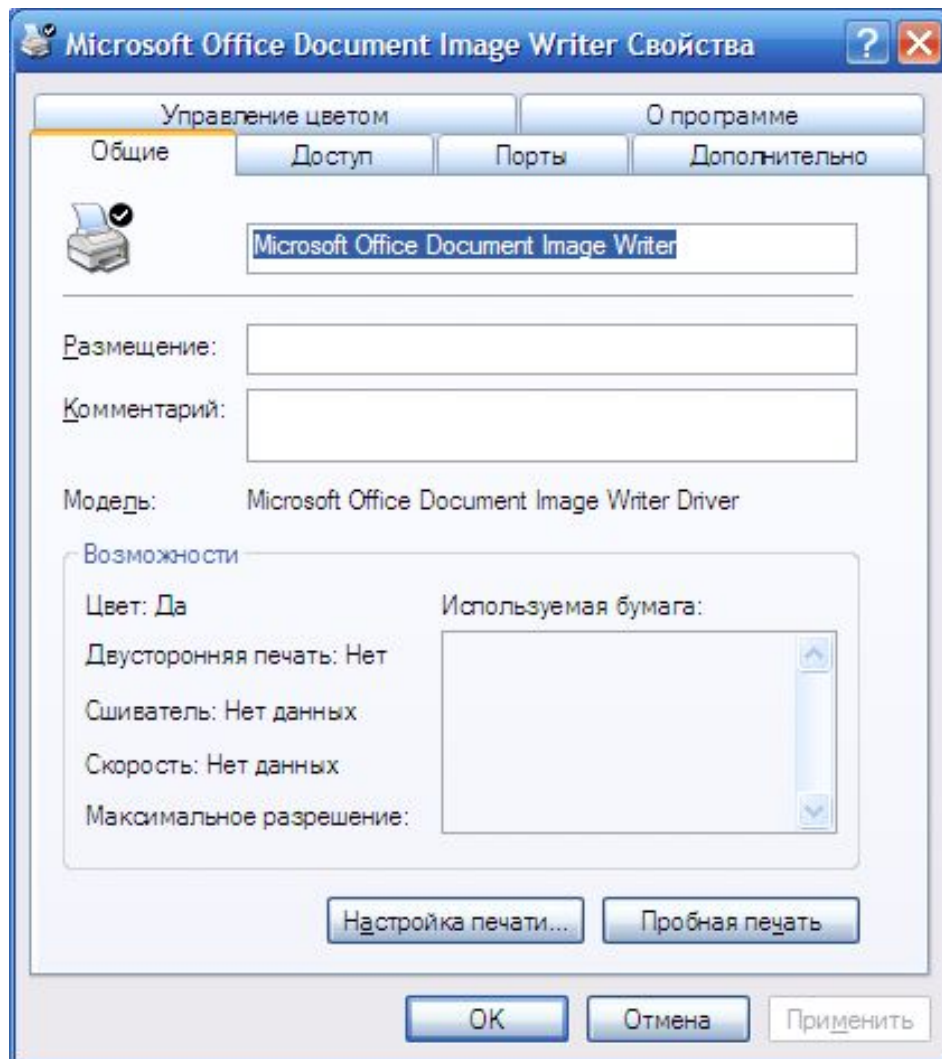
Microsoft Office Document Image Writer Свойства

?

Управление цветом

О программе

Общие

Доступ

Порты

Дополнительно

Microsoft Office Document Image Writer

Размещение:

Комментарий:

Модель: Microsoft Office Document Image Writer Driver

Возможности

Цвет: Да

Двусторонняя печать: Нет

Сшиватель: Нет данных

Скорость: Нет данных

Максимальное разрешение:

Используемая бумага:

Настройка печати...

Пробная печать

OK

Отмена

Применить